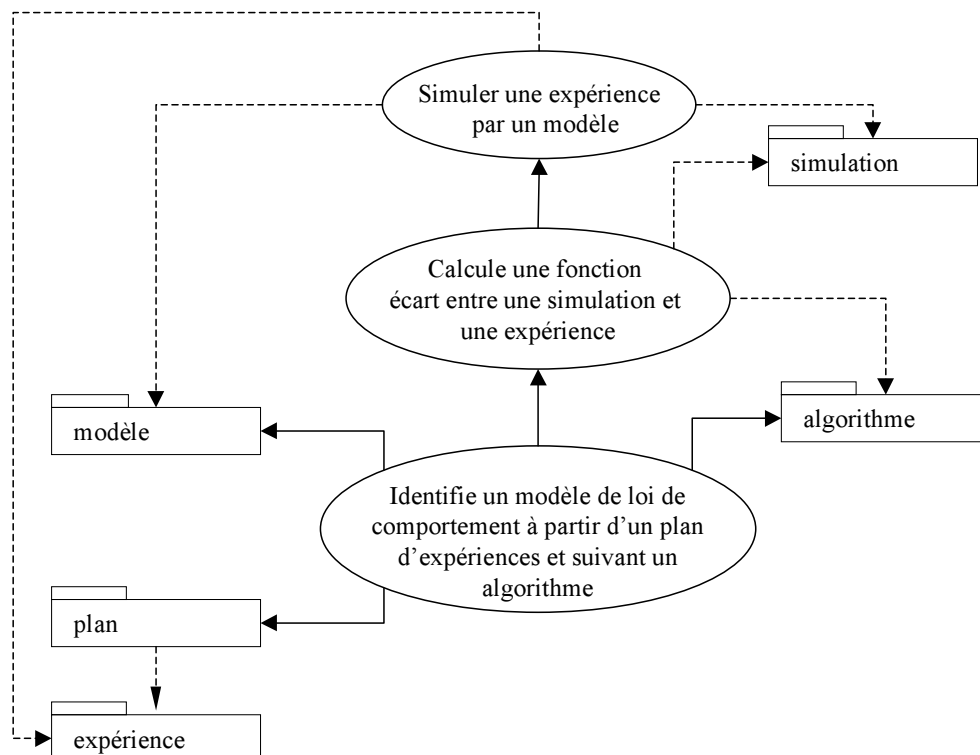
Simuler une expérience par un modèle

simulation

Calcule une fonction écart entre une simulation et une expérience

modèle

algorithme

Identifie un modèle de loi de comportement à partir d'un plan d'expériences et suivant un algorithme

plan

expérience